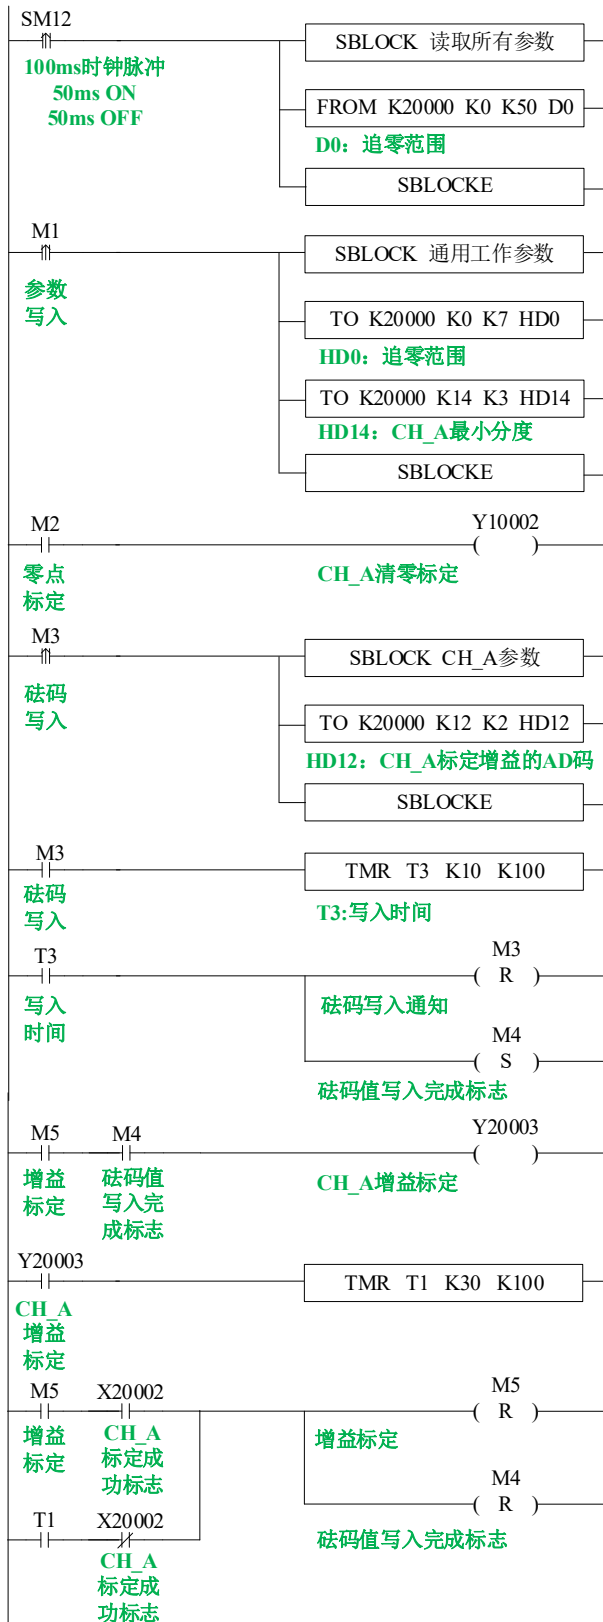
SM12
100ms时钟脉冲
50ms ON
50ms OFF

SBLOCK 读取所有参数
FROM K20000 K0 K50 D0
D0：追零范围
SBLOCKE

M1
参数
写入

SBLOCK 通用工作参数
TO K20000 K0 K7 HD0
HD0：追零范围
TO K20000 K14 K3 HD14
HD14：CH_A最小分度
SBLOCKE

M2
零点
标定

Y10002
CH_A清零标定

M3
砝码
写入

SBLOCK CH_A参数
TO K20000 K12 K2 HD12
HD12：CH_A标定增益的AD码
SBLOCKE

M3
砝码
写入

TMR T3 K10 K100
T3:写入时间

T3
写入
时间

M3
R
砝码写入通知
M4
S
砝码值写入完成标志

M5
增益
标定
M4
砝码值
写入完
成标志

Y20003
CH_A增益标定

Y20003
CH_A
增益
标定

TMR T1 K30 K100

M5
增益
标定
X20002
CH_A
标定成
功标志

M5
R
增益标定
M4
R
砝码值写入完成标志

T1
X20002
CH_A
标定成
功标志